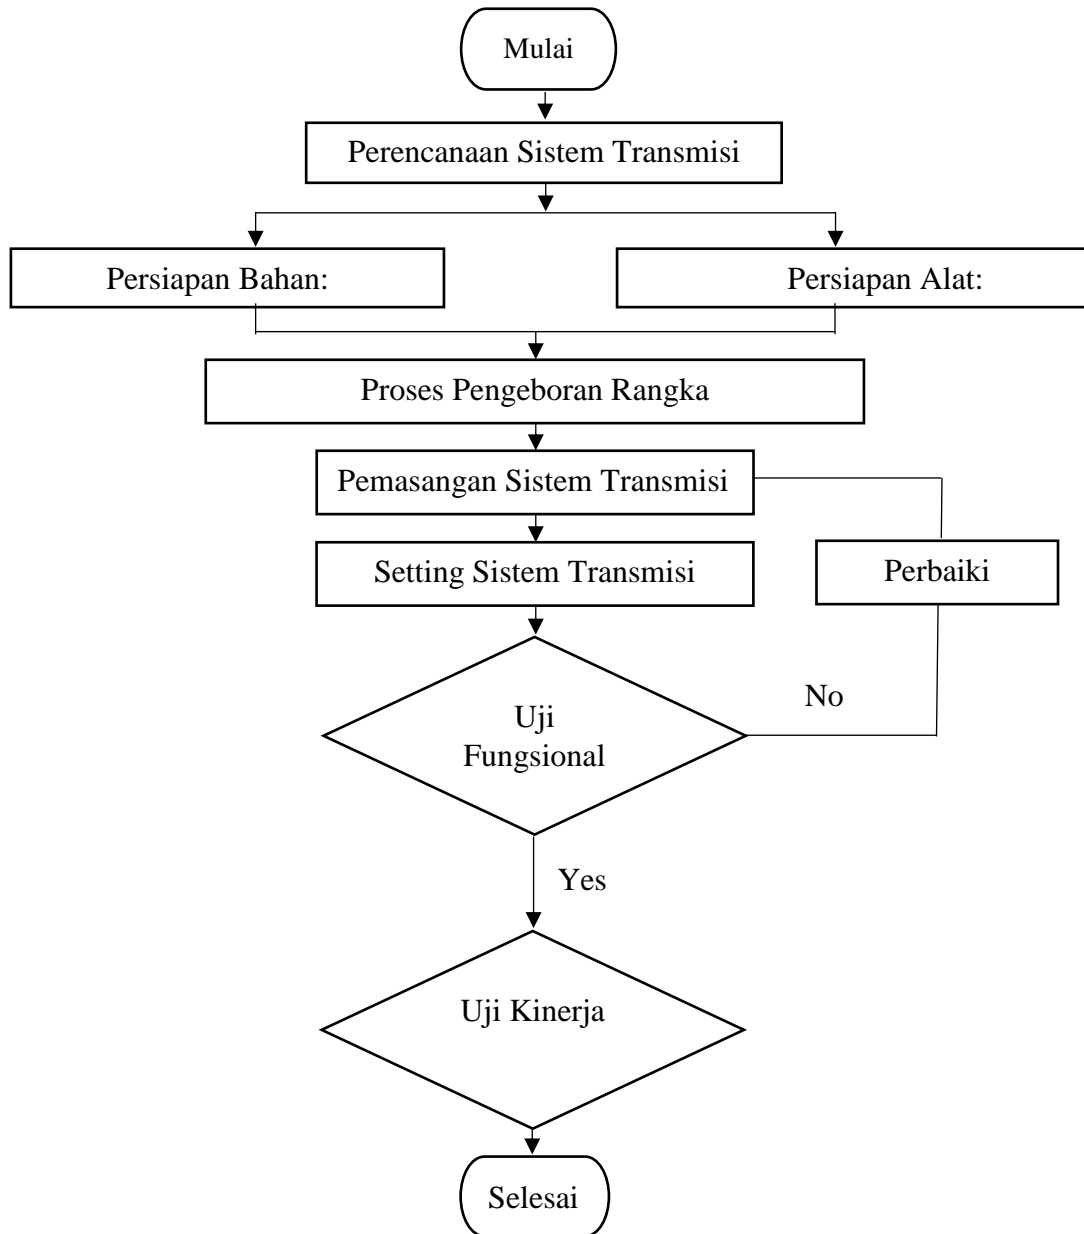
Mulai

Perencanaan Sistem Transmisi

Persiapan Bahan:

Persiapan Alat:

Proses Pengeboran Rangka

Pemasangan Sistem Transmisi

Setting Sistem Transmisi

Perbaiki

Uji Fungsional

No

Yes

Uji Kinerja

Selesai